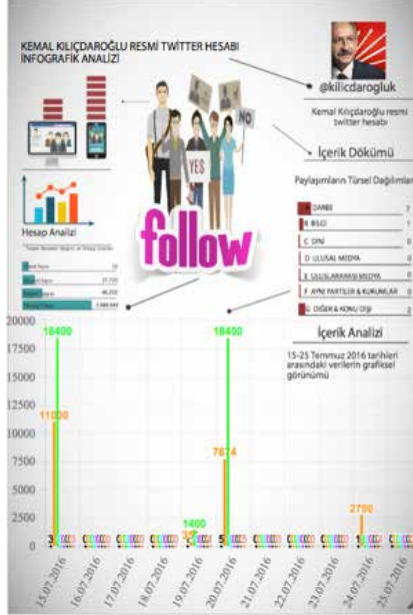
KEMAL KILIÇDAROĞLU RESMİ TWİTTER HESABI İNFOGRAFİK ANALİZİ

@kilicdarogluk

Kemal Kılıçdaroğlu resmi twitter hesabı

YES

NO

follow

Hesap Analizi

İçerik Dökümü

Paylaşımların Türsel Dağılımları

| | |
|---|---|
| A DARBE | 7 |
| B BİLGİ | 1 |
| C DİNİ | 0 |
| D ULUSAL MEDYA | 0 |
| E ULUSLARARASI MEDYA | 0 |
| F AYNI PARTİLER & KURUMLAR | 0 |
| G DİĞER & KONU DIŞI | 2 |

| | |
|---|---|
| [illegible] | 10 |
| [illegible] | 27,737 |
| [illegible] | 46,200 |
| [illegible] | 3,888,900 |

İçerik Analizi

15-25 Temmuz 2016 tarihleri arasındaki verilerin grafiksel görünümü

20000
17500
15000
12500
10000
7500
5000
2500
0

18400
11000
18400
7674
1400
2700
3
5
1

15.07.2016
16.07.2016
17.07.2016
18.07.2016
19.07.2016
20.07.2016
21.07.2016
22.07.2016
23.07.2016
24.07.2016
25.07.2016